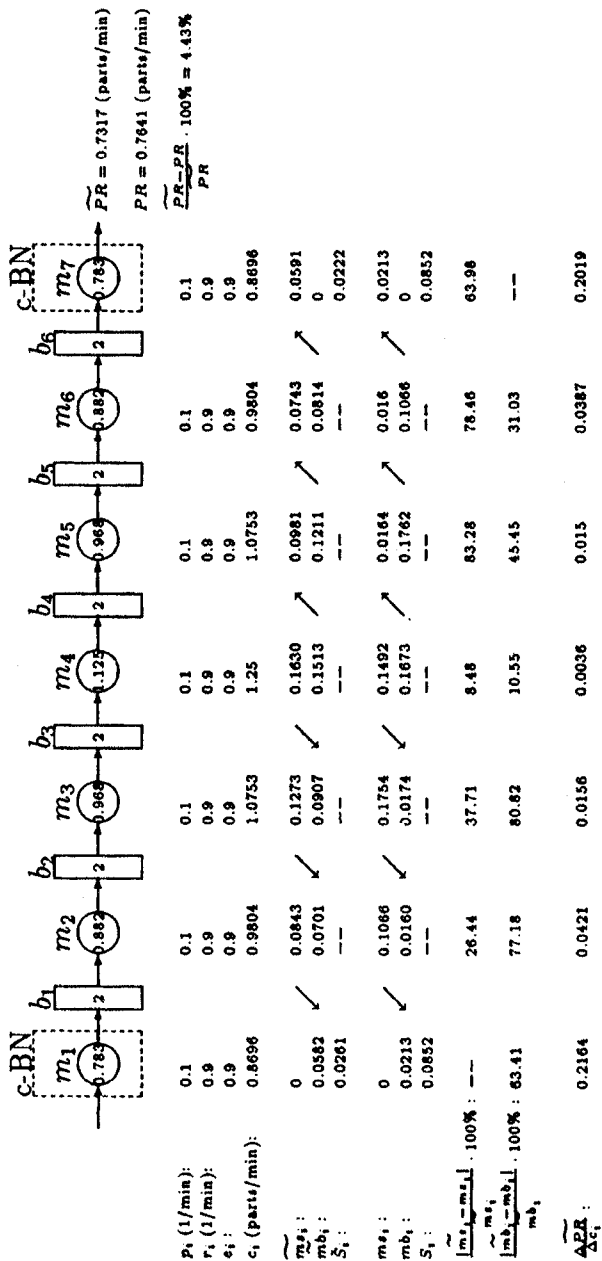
c-BN c-BN

$m_1$ 0.783 $b_1$ 2 $m_2$ 0.882 $b_2$ 2 $m_3$ 0.968 $b_3$ 2 $m_4$ 1.125 $b_4$ 2 $m_5$ 0.968 $b_5$ 2 $m_6$ 0.882 $b_6$ 2 $m_7$ 0.783

$\widetilde{PR} = 0.7317$ (parts/min)

$PR = 0.7641$ (parts/min)

$\frac{\widetilde{PR}-PR}{PR} \cdot 100\% = 4.43\%$

| | $m_1$ | | $m_2$ | | $m_3$ | | $m_4$ | | $m_5$ | | $m_6$ | | $m_7$ |
|---|---|---|---|---|---|---|---|---|---|---|---|---|---|
| $p_i$ (1/min): | 0.1 | | 0.1 | | 0.1 | | 0.1 | | 0.1 | | 0.1 | | 0.1 |
| $r_i$ (1/min): | 0.9 | | 0.9 | | 0.9 | | 0.9 | | 0.9 | | 0.9 | | 0.9 |
| $e_i$: | 0.9 | | 0.9 | | 0.9 | | 0.9 | | 0.9 | | 0.9 | | 0.9 |
| $c_i$ (parts/min): | 0.8696 | | 0.9804 | | 1.0753 | | 1.25 | | 1.0753 | | 0.9804 | | 0.8696 |
| $\widetilde{ms}_i$: | 0 | ↘ | 0.0843 | ↘ | 0.1273 | ↘ | 0.1630 | ↗ | 0.0981 | ↗ | 0.0743 | ↗ | 0.0591 |
| $\widetilde{mb}_i$: | 0.0582 | | 0.0701 | | 0.0907 | | 0.1513 | | 0.1211 | | 0.0814 | | 0 |
| $\widetilde{S}_i$: | 0.0261 | | -- | | -- | | -- | | -- | | -- | | 0.0222 |
| $ms_i$: | 0 | ↘ | 0.1066 | ↘ | 0.1754 | ↘ | 0.1492 | ↗ | 0.0164 | ↗ | 0.016 | ↗ | 0.0213 |
| $mb_i$: | 0.0213 | | 0.0160 | | 0.0174 | | 0.1673 | | 0.1762 | | 0.1066 | | 0 |
| $S_i$: | 0.0852 | | -- | | -- | | -- | | -- | | -- | | 0.0852 |
| $\frac{\lvert \widetilde{ms}_i - ms_i \rvert}{ms_i} \cdot 100\%$: | -- | | 26.44 | | 37.71 | | 8.48 | | 83.28 | | 78.46 | | 63.98 |
| $\frac{\lvert \widetilde{mb}_i - mb_i \rvert}{mb_i} \cdot 100\%$: | 63.41 | | 77.18 | | 80.82 | | 10.55 | | 45.45 | | 31.03 | | -- |
| $\frac{\Delta \widetilde{PR}}{\Delta c_i}$: | 0.2164 | | 0.0421 | | 0.0156 | | 0.0036 | | 0.015 | | 0.0387 | | 0.2019 |